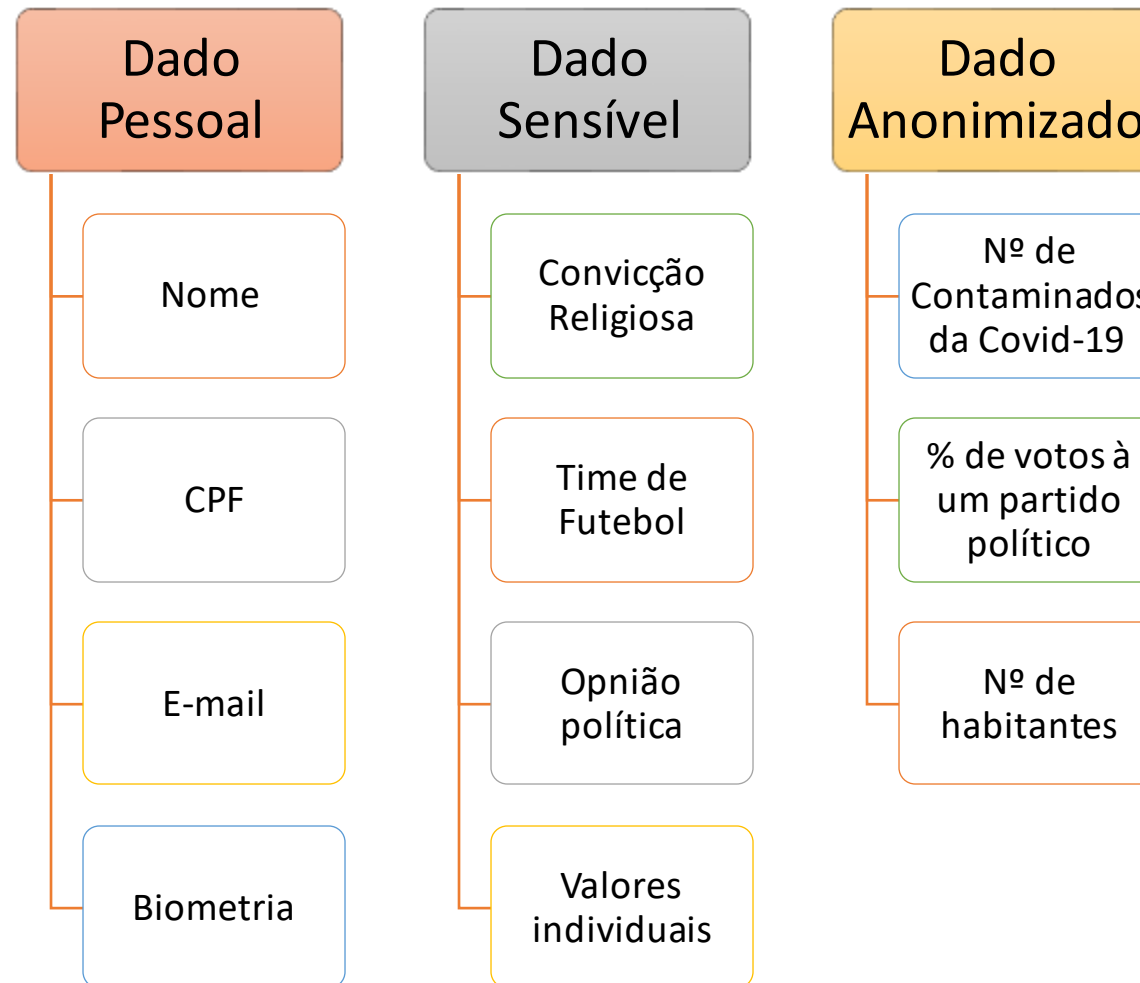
Dado Pessoal

Nome

CPF

E-mail

Biometria

Dado Sensível

Convicção Religiosa

Time de Futebol

Opnião política

Valores individuais

Dado Anonimizado

Nº de Contaminados da Covid-19

% de votos à um partido político

Nº de habitantes